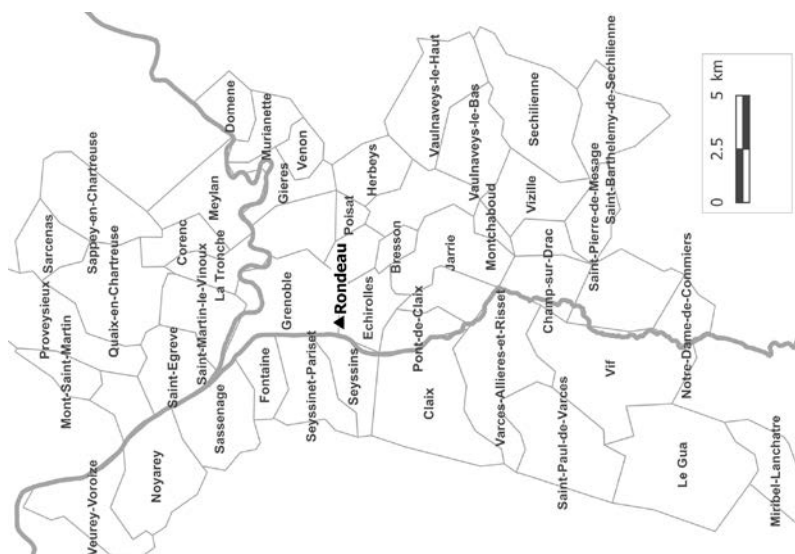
Domene
Murianette
Venon
Gieres
Meylan
Corenc
La Tronche
Sappey-en-Chartreuse
Sarcenas
Proveysieux
Quaix-en-Chartreuse
Mont-Saint-Martin
Saint-Martin-le-Vinoux
Saint-Egreve
Grenoble
Fontaine
Sassenage
Noyarey
Veurey-Voroize
Seyssinet-Pariset
Seyssins
Rondeau
Echirolles
Poisat
Herbeys
Bresson
Vaulnaveys-le-Haut
Vaulnaveys-le-Bas
Sechilienne
Saint-Barthelemy-de-Sechilienne
Vizille
Saint-Pierre-de-Mesage
Montchaboud
Jarrie
Pont-de-Claix
Claix
Varces-Allieres-et-Risset
Champ-sur-Drac
Notre-Dame-de-Commiers
Vif
Saint-Paul-de-Varces
Le Gua
Miribel-Lanchatre
0
2.5
5 km